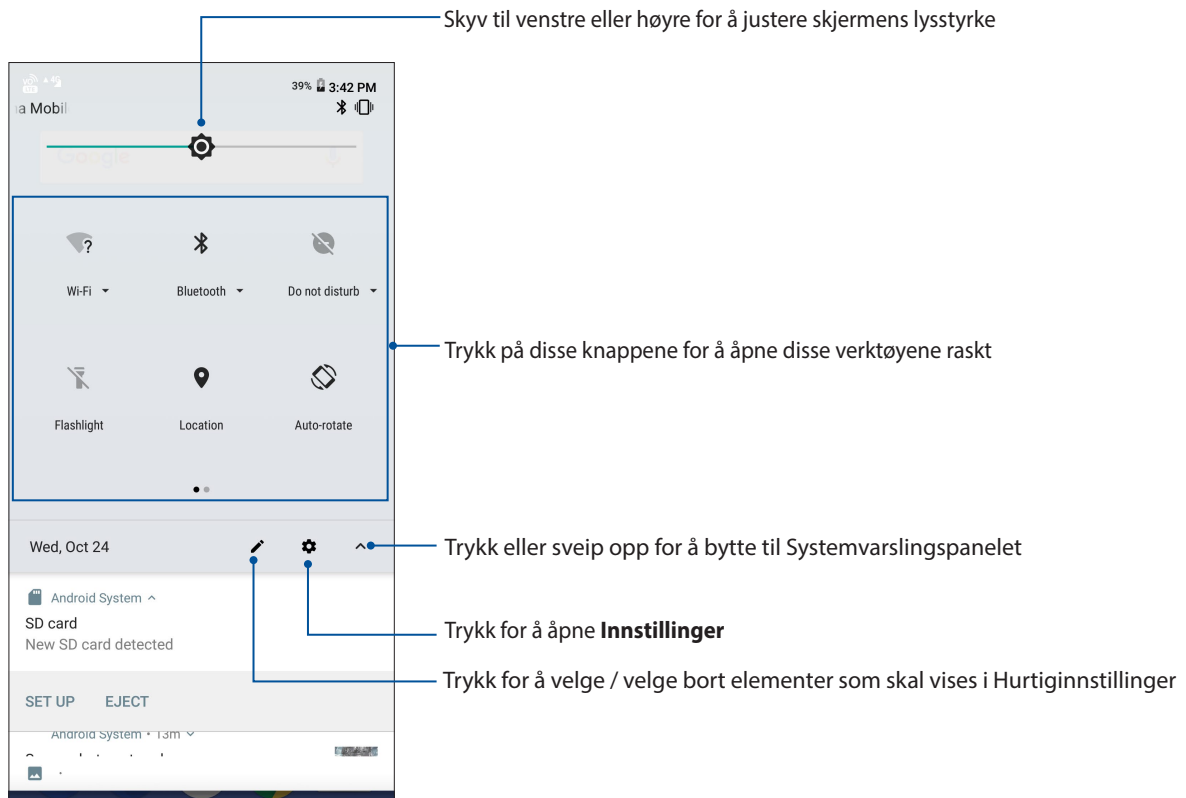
Skyv til venstre eller høyre for å justere skjermens lysstyrke

39% 3:42 PM

a Mobil

Google

Wi-Fi

Bluetooth

Do not disturb

Flashlight

Location

Auto-rotate

Trykk på disse knappene for å åpne disse verktøyene raskt

Wed, Oct 24

Trykk eller sveip opp for å bytte til Systemvarslingspanelet

Android System

SD card

New SD card detected

Trykk for å åpne **Innstillinger**

SET UP EJECT

Trykk for å velge / velge bort elementer som skal vises i Hurtiginnstillinger

Android System • 13m

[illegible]